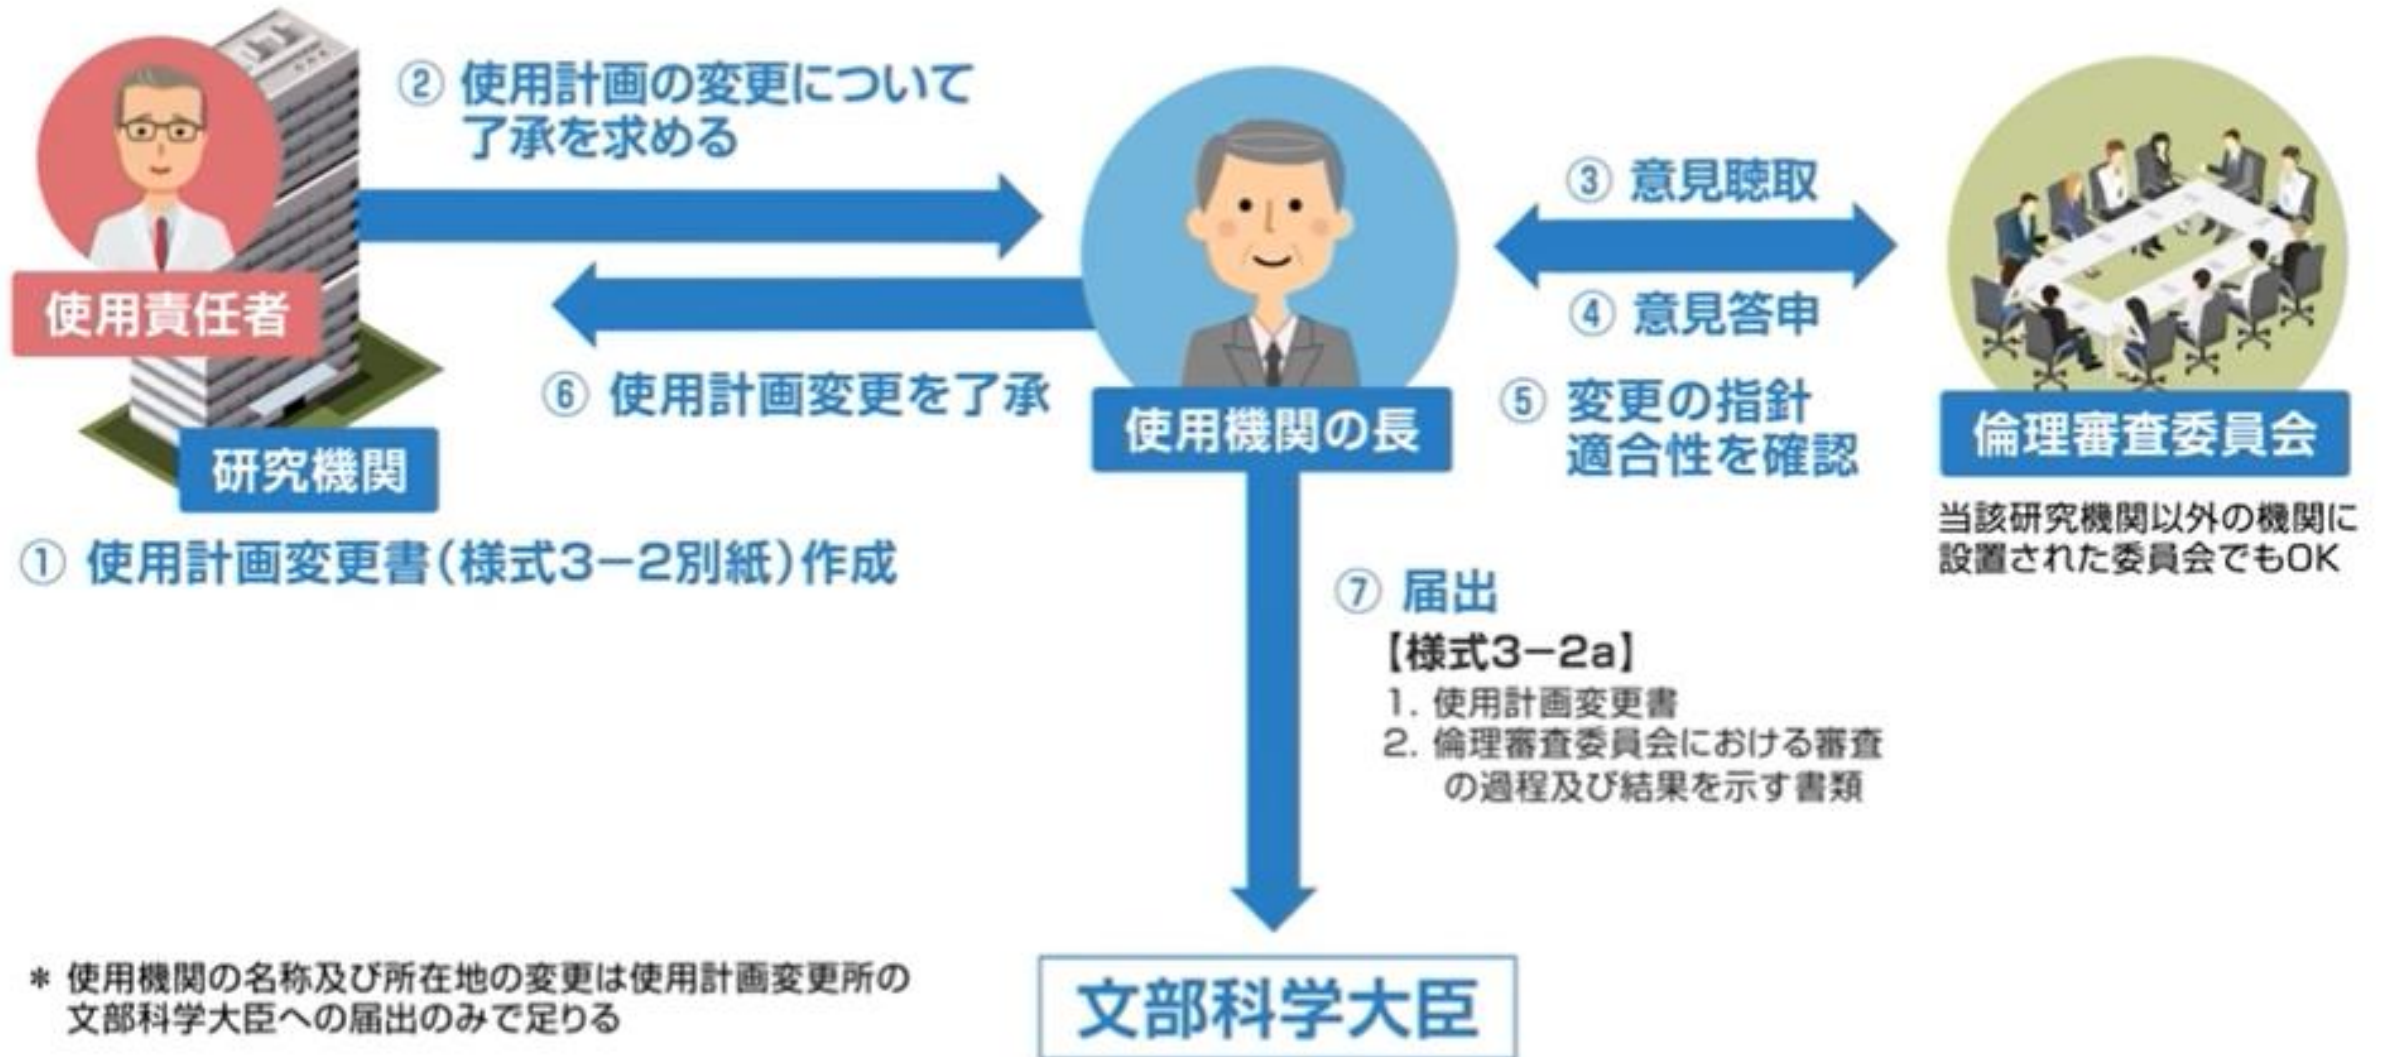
② 使用計画の変更について了承を求める

使用責任者

研究機関

① 使用計画変更書(様式3−2別紙)作成

⑥ 使用計画変更を了承

使用機関の長

③ 意見聴取

④ 意見答申

⑤ 変更の指針適合性を確認

倫理審査委員会

当該研究機関以外の機関に設置された委員会でもOK

⑦ 届出

【様式3−2a】
1. 使用計画変更書
2. 倫理審査委員会における審査の過程及び結果を示す書類

＊ 使用機関の名称及び所在地の変更は使用計画変更所の文部科学大臣への届出のみで足りる

文部科学大臣